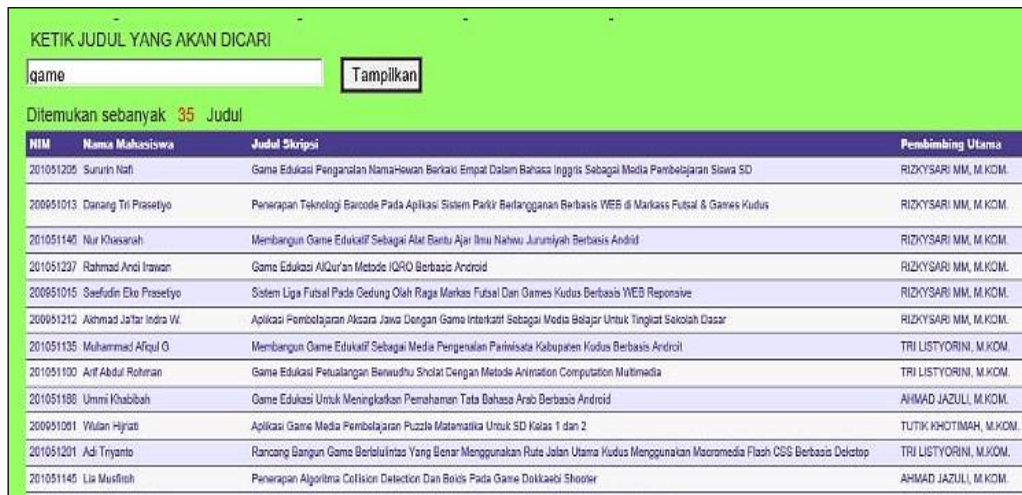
KETIK JUDUL YANG AKAN DICARI

game

Tampilkan

Ditemukan sebanyak 35 Judul

| NIM | Nama Mahasiswa | Judul Skripsi | Pembimbing Utama |
|---|---|---|---|
| 201051205 | Sururin Nafi | Game Edukasi Pengenalan NamaHewan Berkaki Empat Dalam Bahasa Inggris Sebagai Media Pembelajaran Siswa SD | RIZKYSARI MM, M.KOM. |
| 200951013 | Danang Tri Prasetiyo | Penerapan Teknologi Barcode Pada Aplikasi Sistem Parkir Berlangganan Berbasis WEB di Markass Futsal & Games Kudus | RIZKYSARI MM, M.KOM. |
| 201051146 | Nur Khasanah | Membangun Game Edukatif Sebagai Alat Bantu Ajar Ilmu Nahwu Jurumiyah Berbasis Andrid | RIZKYSARI MM, M.KOM. |
| 201051237 | Rahmad Andi Irawan | Game Edukasi AlQur'an Metode IQRO Berbasis Android | RIZKYSARI MM, M.KOM. |
| 200951015 | Saefudin Eko Prasetiyo | Sistem Liga Futsal Pada Gedung Olah Raga Markas Futsal Dan Games Kudus Berbasis WEB Reponsive | RIZKYSARI MM, M.KOM. |
| 200951212 | Akhmad Ja'far Indra W. | Aplikasi Pembelajaran Aksara Jawa Dengan Game Interaktif Sebagai Media Belajar Untuk Tingkat Sekolah Dasar | RIZKYSARI MM, M.KOM. |
| 201051135 | Muhammad Afiqul G | Membangun Game Edukatif Sebagai Media Pengenalan Pariwisata Kabupaten Kudus Berbasis Android | TRI LISTYORINI, M.KOM. |
| 201051100 | Arif Abdul Rohman | Game Edukasi Petualangan Berwudhu Sholat Dengan Metode Animation Computation Multimedia | TRI LISTYORINI, M.KOM. |
| 201051188 | Ummi Khabibah | Game Edukasi Untuk Meningkatkan Pemahaman Tata Bahasa Arab Berbasis Android | AHMAD JAZULI, M.KOM. |
| 200951061 | Wulan Hijriati | Aplikasi Game Media Pembelajaran Puzzle Matematika Untuk SD Kelas 1 dan 2 | TUTIK KHOTIMAH, M.KOM. |
| 201051201 | Adi Triyanto | Rancang Bangun Game Berlalulintas Yang Benar Menggunakan Rute Jalan Utama Kudus Menggunakan Macromedia Flash CS6 Berbasis Dekstop | TRI LISTYORINI, M.KOM. |
| 201051145 | Lia Musfiroh | Penerapan Algoritma Collision Detection Dan Boids Pada Game Dokkaebi Shooter | AHMAD JAZULI, M.KOM. |